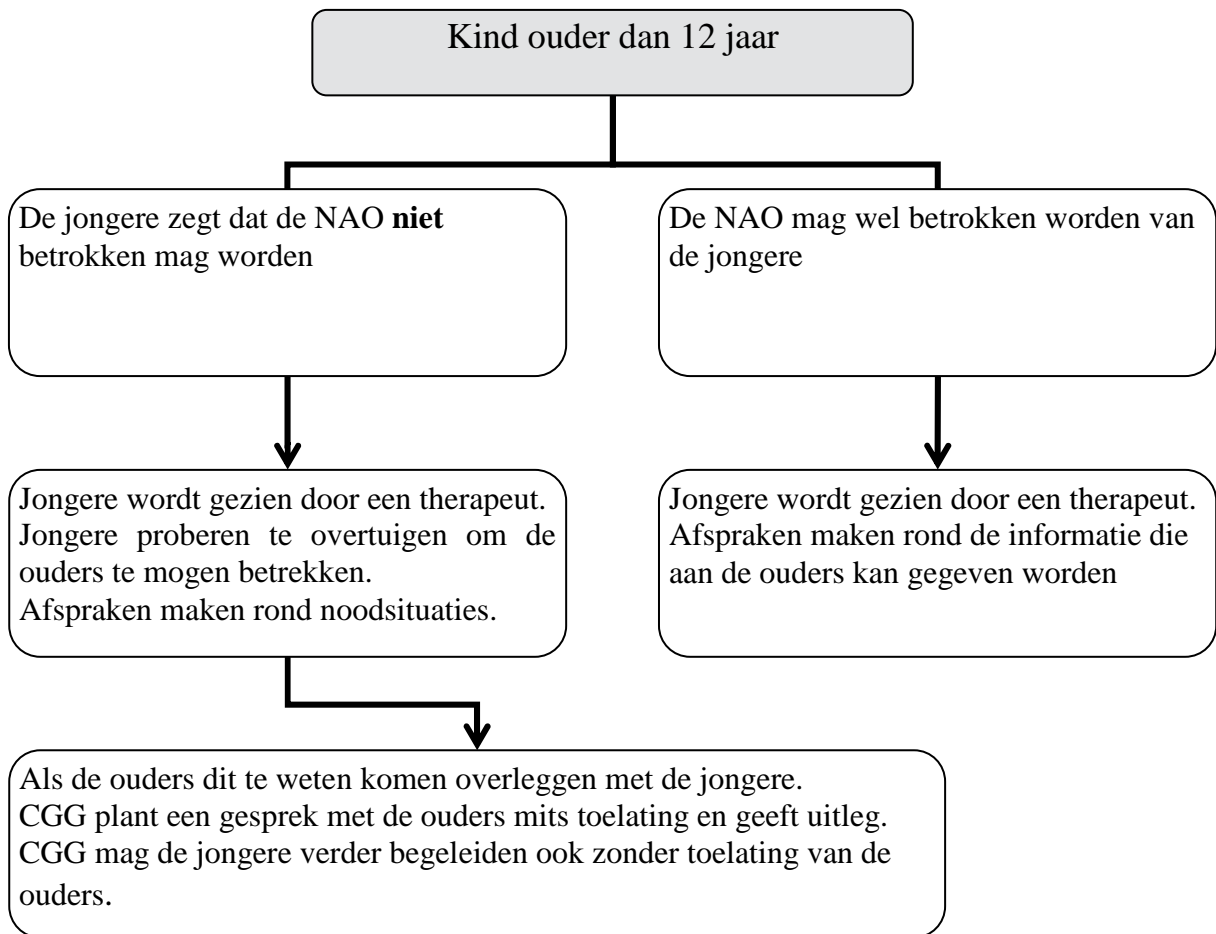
Kind ouder dan 12 jaar

De jongere zegt dat de NAO **niet** betrokken mag worden

De NAO mag wel betrokken worden van de jongere

Jongere wordt gezien door een therapeut.
Jongere proberen te overtuigen om de ouders te mogen betrekken.
Afspraken maken rond noodsituaties.

Jongere wordt gezien door een therapeut.
Afspraken maken rond de informatie die aan de ouders kan gegeven worden

Als de ouders dit te weten komen overleggen met de jongere.
CGG plant een gesprek met de ouders mits toelating en geeft uitleg.
CGG mag de jongere verder begeleiden ook zonder toelating van de ouders.